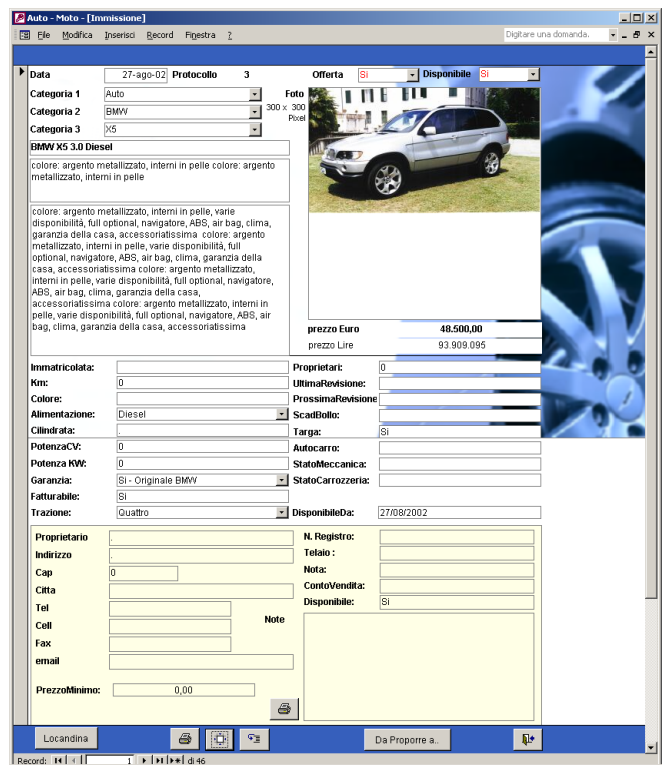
Auto - Moto - [Immissione]

File Modifica Inserisci Record Finestra ?

Digitare una domanda.

Data 27-ago-02 Protocollo 3

Offerta Si Disponibile Si

Categoria 1 Auto

Categoria 2 BMW

Categoria 3 X5

Foto 300 x 300 Pixel

BMW X5 3.0 Diesel

colore: argento metallizzato, interni in pelle colore: argento metallizzato, interni in pelle

colore: argento metallizzato, interni in pelle, varie disponibilità, full optional, navigatore, ABS, air bag, clima, garanzia della casa, accessoriatissima colore: argento metallizzato, interni in pelle, varie disponibilità, full optional, navigatore, ABS, air bag, clima, garanzia della casa, accessoriatissima colore: argento metallizzato, interni in pelle, varie disponibilità, full optional, navigatore, ABS, air bag, clima, garanzia della casa, accessoriatissima colore: argento metallizzato, interni in pelle, varie disponibilità, full optional, navigatore, ABS, air bag, clima, garanzia della casa, accessoriatissima

prezzo Euro 48.500,00

prezzo Lire 93.909.095

Immatricolata:

Km: 0

Colore:

Alimentazione: Diesel

Cilindrata:

PotenzaCV: 0

Potenza KW: 0

Garanzia: Si - Originale BMW

Fatturabile: Si

Trazione: Quattro

Proprietari: 0

UltimaRevisione:

ProssimaRevisione

ScadBollo:

Targa: Si

Autocarro:

StatoMeccanica:

StatoCarrozzeria:

DisponibileDa: 27/08/2002

Proprietario

Indirizzo

Cap 0

Citta

Tel

Cell

Fax

email

Note

PrezzoMinimo: 0,00

N. Registro:

Telaio :

Nota:

ContoVendita:

Disponibile: Si

Locandina

Da Proporre a..

Record: 1 di 46